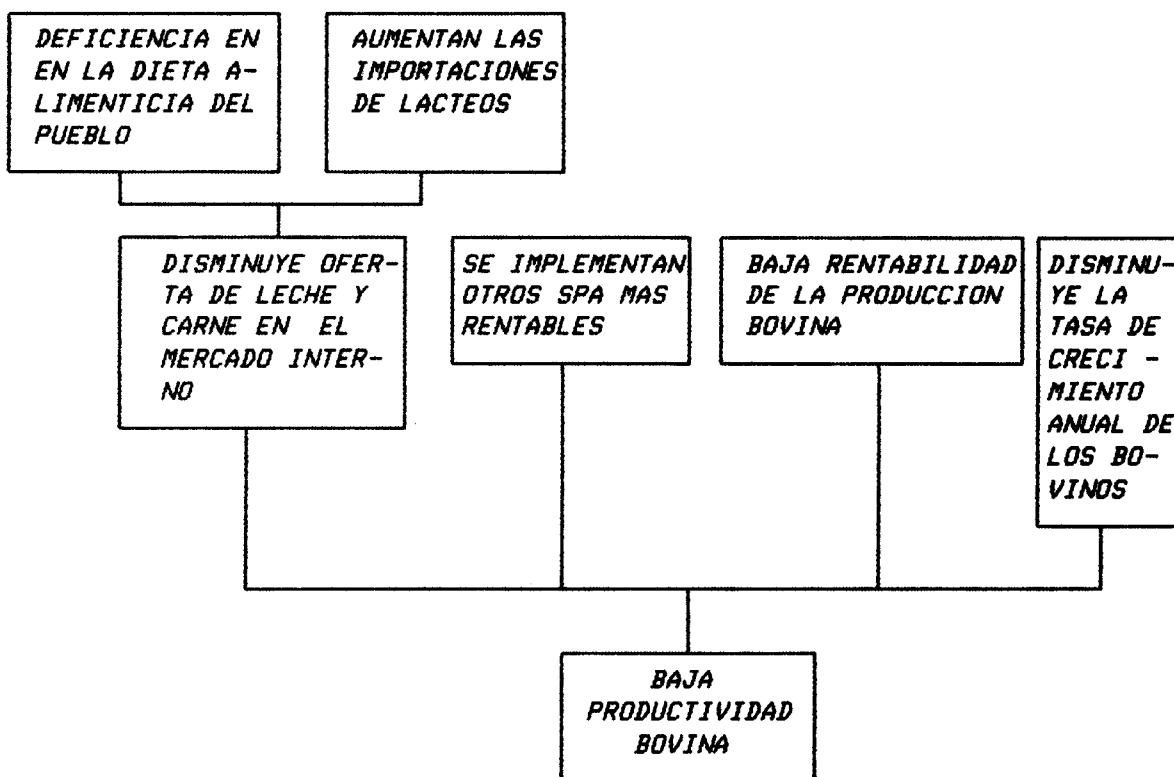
DEFICIENCIA EN EN LA DIETA ALIMENTICIA DEL PUEBLO

AUMENTAN LAS IMPORTACIONES DE LACTEOS

DISMINUYE OFERTA DE LECHE Y CARNE EN EL MERCADO INTERNO

SE IMPLEMENTAN OTROS SPA MAS RENTABLES

BAJA RENTABILIDAD DE LA PRODUCCION BOVINA

DISMINUYE LA TASA DE CRECIMIENTO ANUAL DE LOS BOVINOS

BAJA PRODUCTIVIDAD BOVINA